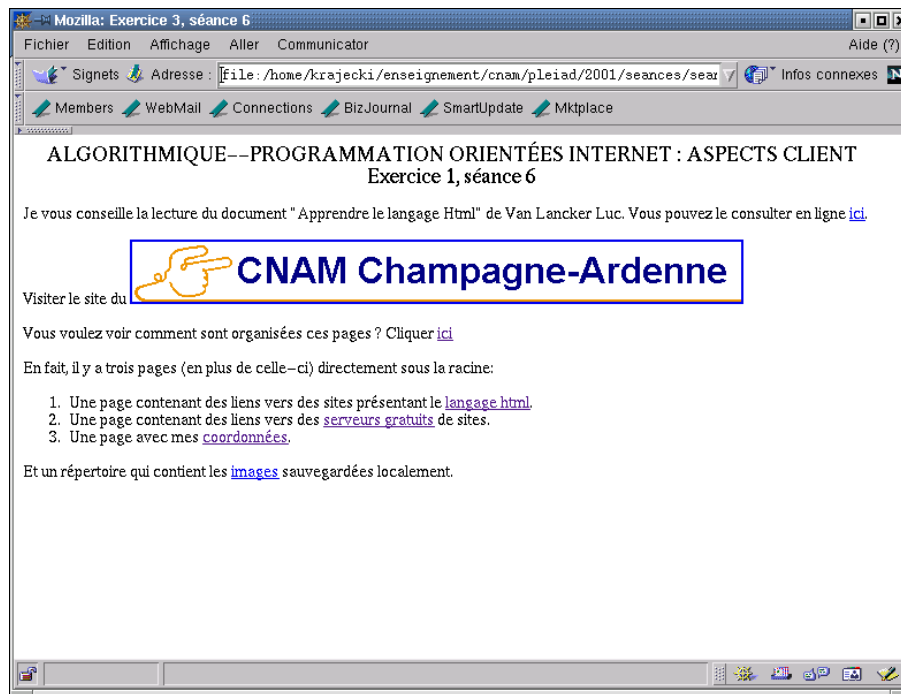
Mozilla: Exercice 3, séance 6

Fichier Edition Affichage Aller Communicator Aide (?)

Signets Adresse : file:/home/krajecki/enseignement/cnam/pleiad/2001/seances/sear Infos connexes

Members WebMail Connections BizJournal SmartUpdate Mktplace

ALGORITHMIQUE--PROGRAMMATION ORIENTÉES INTERNET : ASPECTS CLIENT
Exercice 1, séance 6

Je vous conseille la lecture du document "Apprendre le langage Html" de Van Lancker Luc. Vous pouvez le consulter en ligne ici.

Visiter le site du CNAM Champagne-Ardenne

Vous voulez voir comment sont organisées ces pages ? Cliquer ici

En fait, il y a trois pages (en plus de celle-ci) directement sous la racine:

1. Une page contenant des liens vers des sites présentant le langage html.
2. Une page contenant des liens vers des serveurs gratuits de sites.
3. Une page avec mes coordonnées.

Et un répertoire qui contient les images sauvegardées localement.